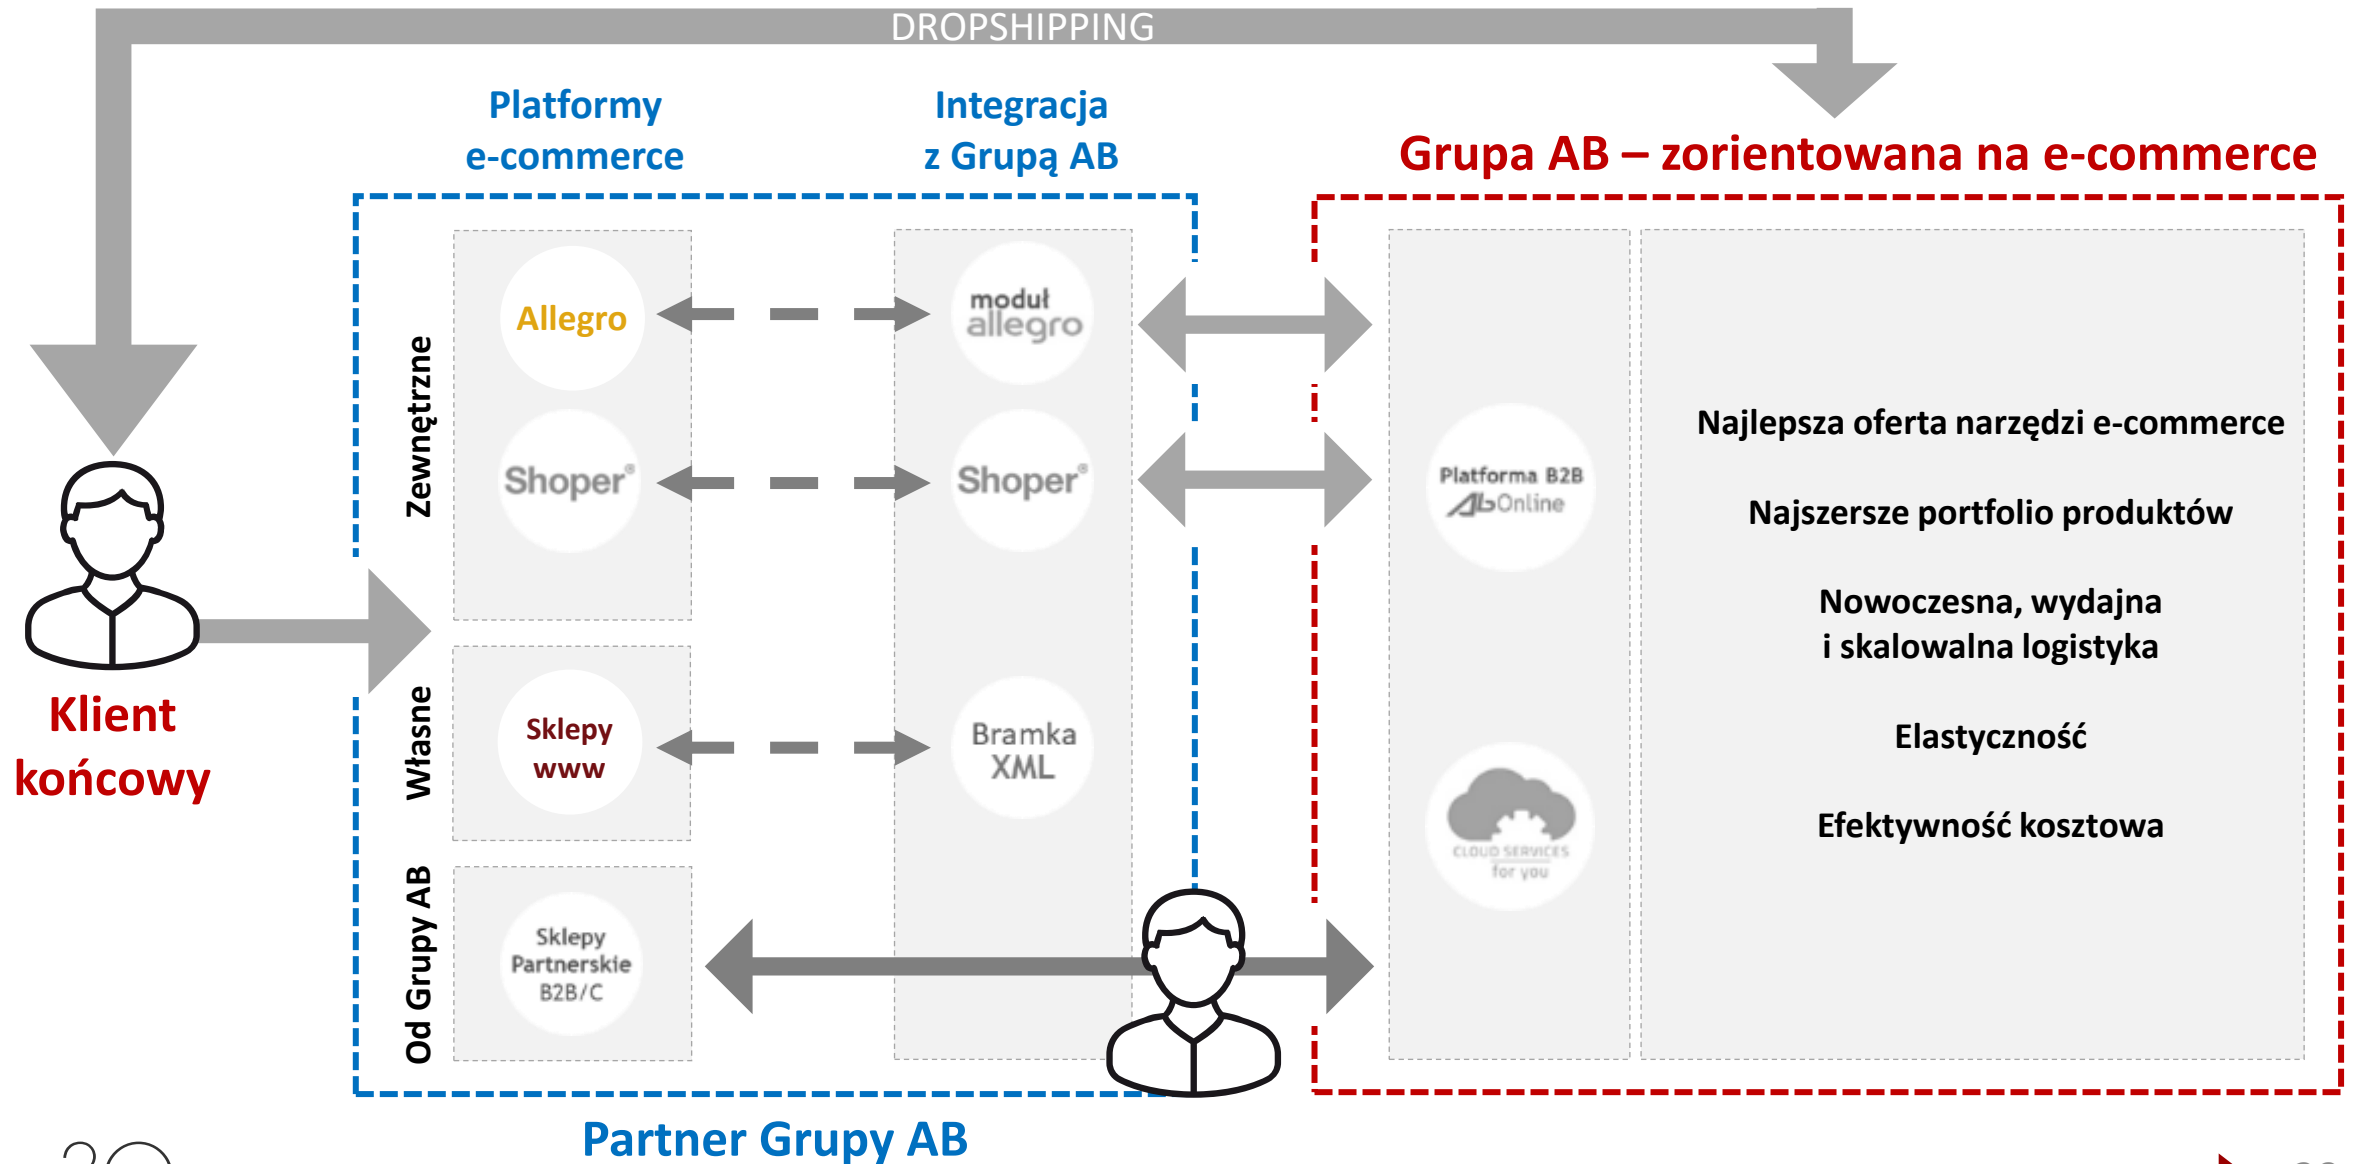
DROPSHIPPING

Platformy e-commerce

Integracja z Grupą AB

Grupa AB – zorientowana na e-commerce

Zewnętrzne

Allegro

moduł allegro

Shoper

Shoper

Platforma B2B ABOnline

Najlepsza oferta narzędzi e-commerce

Najszersze portfolio produktów

Nowoczesna, wydajna i skalowalna logistyka

Elastyczność

Efektywność kosztowa

Klient końcowy

Własne

Sklepy www

Bramka XML

CLOUD SERVICES for you

Od Grupy AB

Sklepy Partnerskie B2B/C

Partner Grupy AB